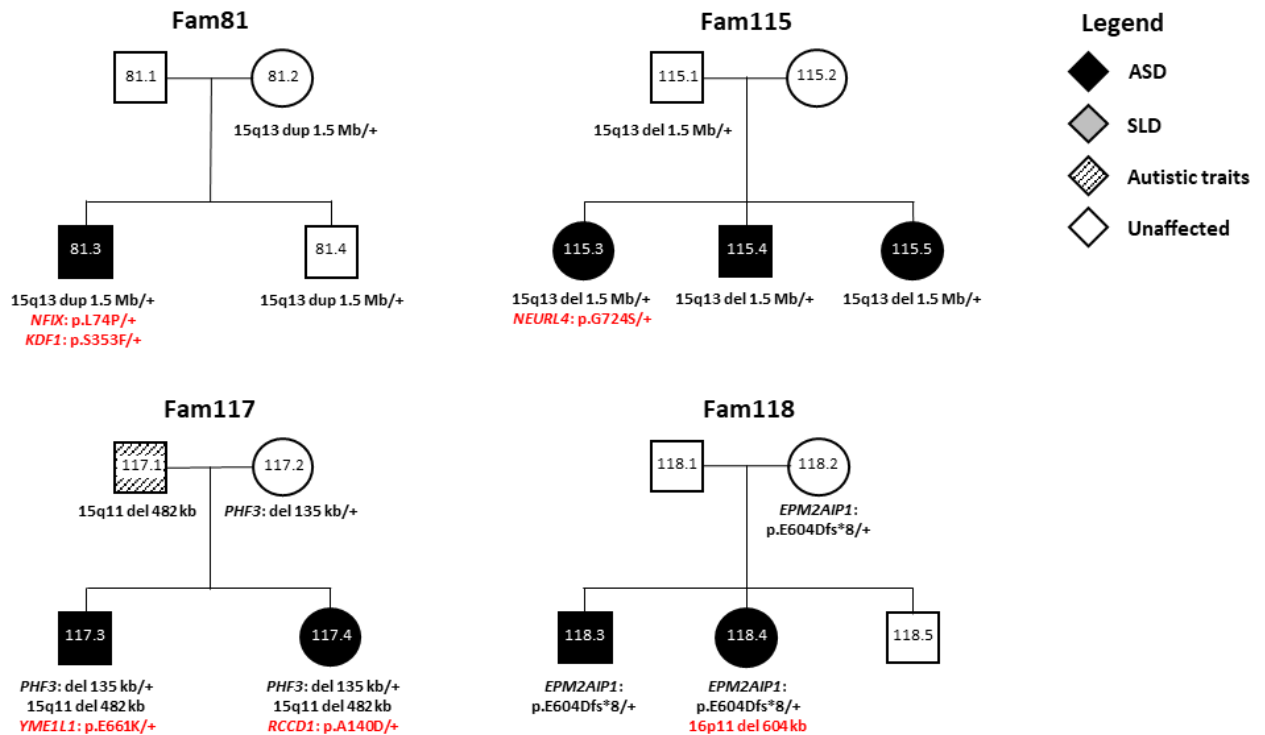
Fam81

81.1

81.2

15q13 dup 1.5 Mb/+

81.3

81.4

15q13 dup 1.5 Mb/+
NFIX: p.L74P/+
KDF1: p.S353F/+

15q13 dup 1.5 Mb/+

Fam115

115.1

115.2

15q13 del 1.5 Mb/+

115.3

115.4

115.5

15q13 del 1.5 Mb/+
NEURL4: p.G724S/+

15q13 del 1.5 Mb/+

15q13 del 1.5 Mb/+

Legend

ASD

SLD

Autistic traits

Unaffected

Fam117

117.1

117.2

15q11 del 482 kb

PHF3: del 135 kb/+

117.3

117.4

PHF3: del 135 kb/+
15q11 del 482 kb
YME1L1: p.E661K/+

PHF3: del 135 kb/+
15q11 del 482 kb
RCCD1: p.A140D/+

Fam118

118.1

118.2

EPM2AIP1:
p.E604Dfs*8/+

118.3

118.4

118.5

EPM2AIP1:
p.E604Dfs*8/+

EPM2AIP1:
p.E604Dfs*8/+
16p11 del 604 kb